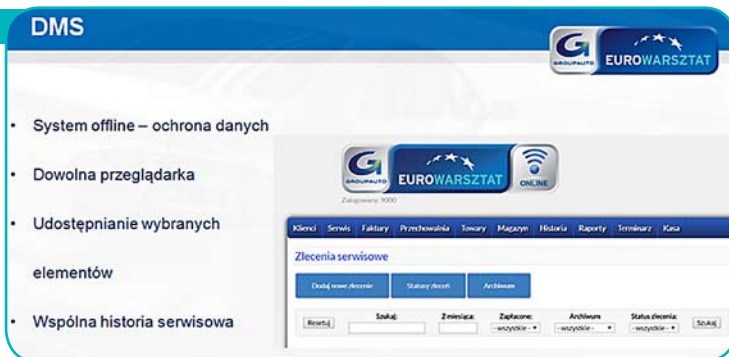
DMS

GROUPAUTO EUROWARSZTAT

• System offline – ochrona danych

• Dowolna przeglądarka

• Udostępnianie wybranych elementów

• Wspólna historia serwisowa

GROUPAUTO EUROWARSZTAT ONLINE

Zalogowany: 9000

Klienci Serwis Faktury Przechowalnia Towary Magazyn Historia Raporty Terminarz Kasa

Zlecenia serwisowe

Dodaj nowe zlecenie Statusy zleceń Archiwum

Resetuj Szukaj: Z miesiąca: Zapłacone: -wszystkie- Archiwum: -wszystkie- Status zlecenia: -wszystkie- Szukaj